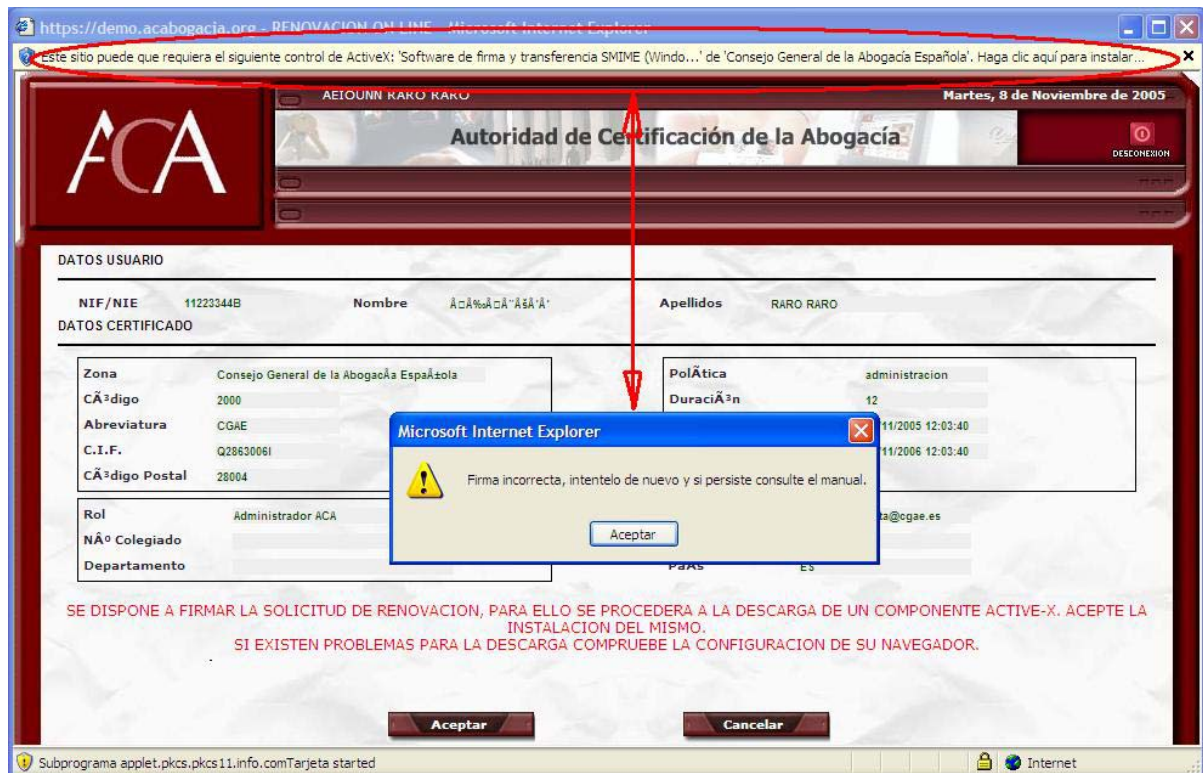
https://demo.acabogacia.org - RENOVACION ON LINE - Microsoft Internet Explorer

Este sitio puede que requiera el siguiente control de ActiveX: 'Software de firma y transferencia SMIME (Windo...' de 'Consejo General de la Abogacía Española'. Haga clic aquí para instalar...

AEIOUNN RARO RARO

Martes, 8 de Noviembre de 2005

ACA

Autoridad de Certificación de la Abogacía

DESCONEXION

DATOS USUARIO

NIF/NIE 11223344B Nombre Ã□Ã‰Ã□Ã¨ÃšÃ˙Ã˙ Apellidos RARO RARO

DATOS CERTIFICADO

| Zona | Consejo General de la AbogacÃa EspaÃ±ola |
|---|---|
| CÃ³digo | 2000 |
| Abreviatura | CGAE |
| C.I.F. | Q2863006I |
| CÃ³digo Postal | 28004 |

| PolÃtica | administracion |
|---|---|
| DuraciÃ³n | 12 |
| | 11/2005 12:03:40 |
| | 11/2006 12:03:40 |

| Rol | Administrador ACA |
|---|---|
| NÂº Colegiado | |
| Departamento | |

ta@cgae.es

PaÃs ES

Microsoft Internet Explorer

Firma incorrecta, intentelo de nuevo y si persiste consulte el manual.

Aceptar

SE DISPONE A FIRMAR LA SOLICITUD DE RENOVACION, PARA ELLO SE PROCEDERA A LA DESCARGA DE UN COMPONENTE ACTIVE-X. ACEPTE LA INSTALACION DEL MISMO.
SI EXISTEN PROBLEMAS PARA LA DESCARGA COMPRUEBE LA CONFIGURACION DE SU NAVEGADOR.

Aceptar Cancelar

Subprograma applet.pkcs.pkcs11.info.comTarjeta started

Internet